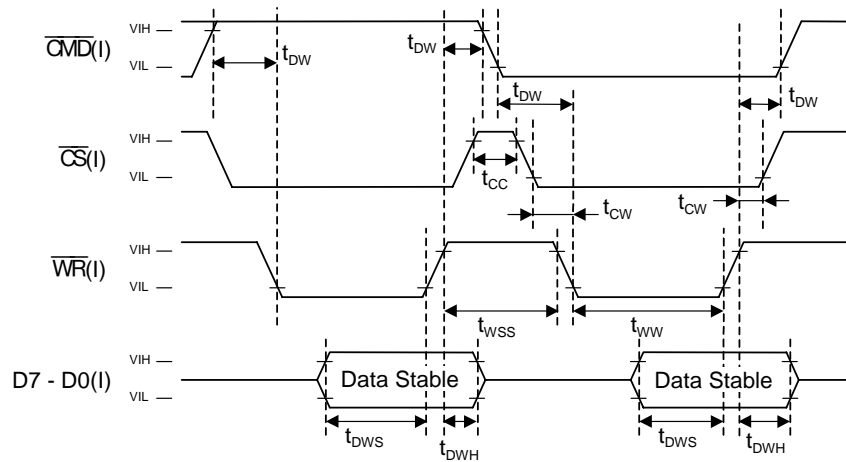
$\overline{CMD}$(I)
VIH
VIL
$t_{DW}$
$t_{DW}$
$t_{DW}$
$t_{DW}$
$\overline{CS}$(I)
VIH
VIL
$t_{CC}$
$t_{CW}$
$t_{CW}$
$\overline{WR}$(I)
VIH
VIL
$t_{WSS}$
$t_{WW}$
D7 - D0(I)
VIH
VIL
Data Stable
Data Stable
$t_{DWS}$
$t_{DWH}$
$t_{DWS}$
$t_{DWH}$